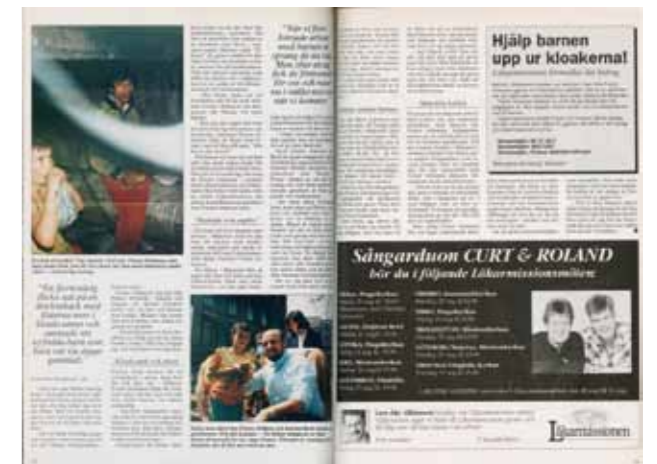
"När vi först började arbeta med barnen i cirkusvagnarna ... Men efter ett tag fick de förtroende för oss och nu ... som vi kommer"

"En fjortonårig flicka och pojke ... med ... i kloakerna och ... barn som ... gamla"

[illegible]

Hjälp barnen upp ur kloakerna!

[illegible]

Sångarduon CURT & ROLAND

hör du i följande Läkarmissionsmöten

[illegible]

Läkarmissionen